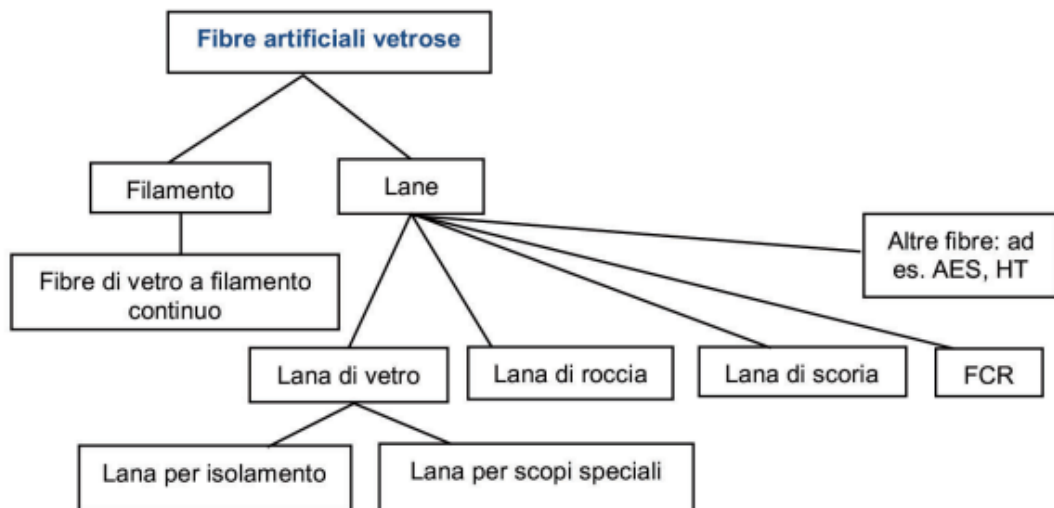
Fibre artificiali vetrose

Filamento

Lane

Altre fibre: ad es. AES, HT

Fibre di vetro a filamento continuo

Lana di vetro

Lana di roccia

Lana di scoria

FCR

Lana per isolamento

Lana per scopi speciali